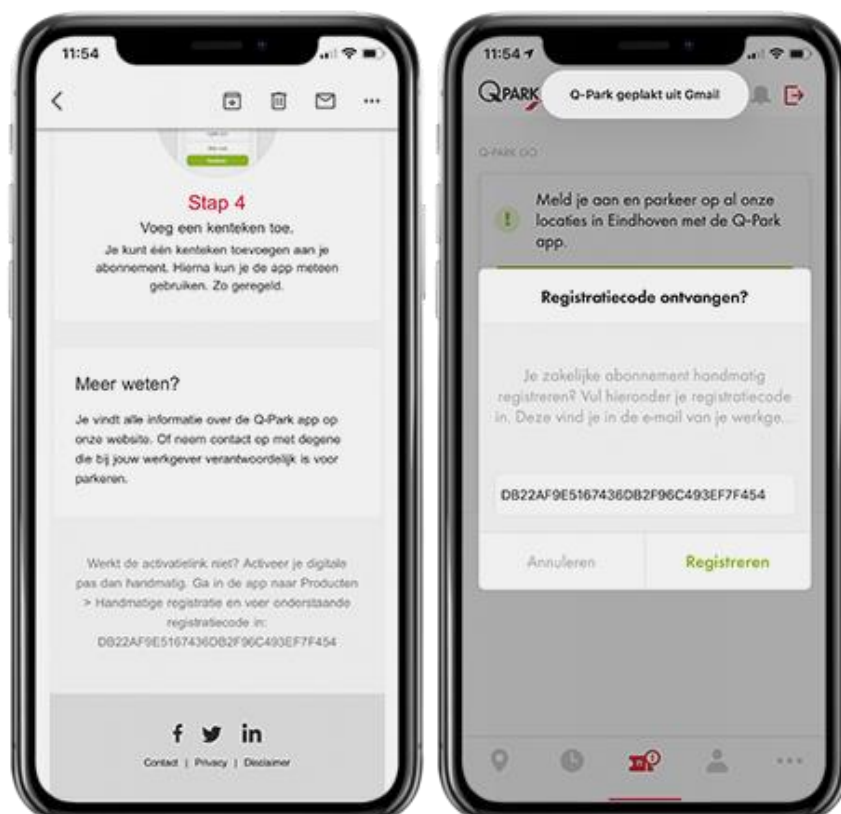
11:54

Stap 4

Voeg een kenteken toe.

Je kunt één kenteken toevoegen aan je abonnement. Hierna kun je de app meteen gebruiken. Zo geregeld.

Meer weten?

Je vindt alle informatie over de Q-Park app op onze website. Of neem contact op met degene die bij jouw werkgever verantwoordelijk is voor parkeren.

Werkt de activatielink niet? Activeer je digitale pas dan handmatig. Ga in de app naar Producten > Handmatige registratie en voer onderstaande registratiecode in: DB22AF9E5167436DB2F96C493EF7F454

f in

Contact | Privacy | Disclaimer

11:54

QPARK

Q-Park geplakt uit Gmail

Q-PARK GO

Meld je aan en parkeer op al onze locaties in Eindhoven met de Q-Park app.

Registratiecode ontvangen?

Je zakelijke abonnement handmatig registreren? Vul hieronder je registratiecode in. Deze vind je in de e-mail van je werkge...

DB22AF9E5167436DB2F96C493EF7F454

Annuleren

Registreren